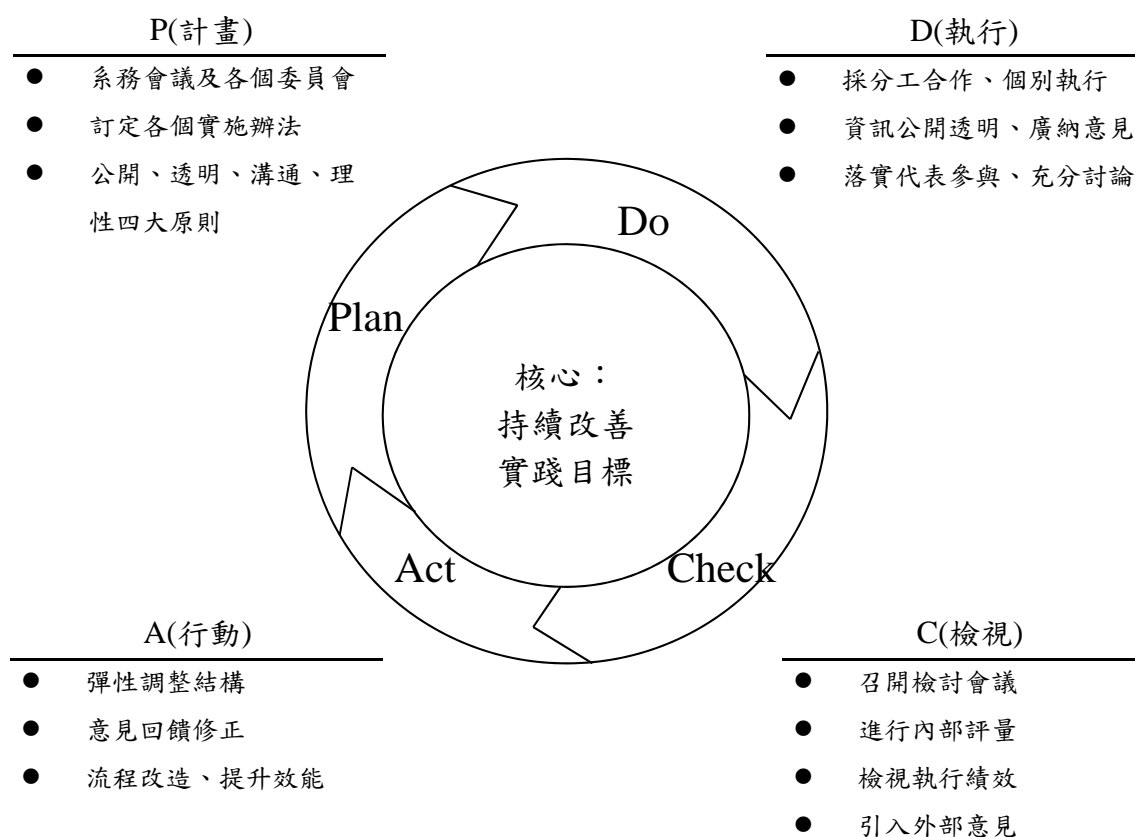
P(計畫)

- 系務會議及各個委員會
- 訂定各個實施辦法
- 公開、透明、溝通、理性四大原則

D(執行)

- 採分工合作、個別執行
- 資訊公開透明、廣納意見
- 落實代表參與、充分討論

Do

Plan

核心：
持續改善
實踐目標

Act

Check

A(行動)

- 彈性調整結構
- 意見回饋修正
- 流程改造、提升效能

C(檢視)

- 召開檢討會議
- 進行內部評量
- 檢視執行績效
- 引入外部意見